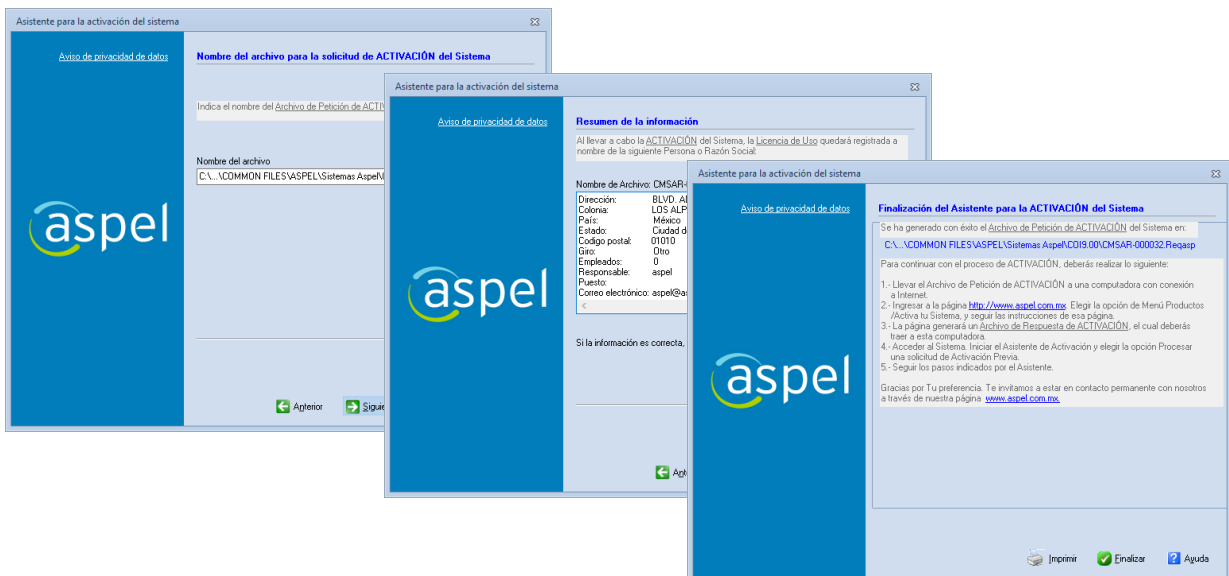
Asistente para la activación del sistema

Aviso de privacidad de datos

Nombre del archivo para la solicitud de ACTIVACIÓN del Sistema

Indica el nombre del Archivo de Petición de ACTIV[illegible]

Nombre del archivo

C:\...\COMMON FILES\ASPEL\Sistemas Aspel\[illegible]

aspel

Anterior

Sigui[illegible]

Asistente para la activación del sistema

Aviso de privacidad de datos

Resumen de la información

Al llevar a cabo la ACTIVACIÓN del Sistema, la Licencia de Uso quedará registrada a nombre de la siguiente Persona o Razón Social:

Nombre de Archivo: CMSAR-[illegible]

Dirección: BLVD. A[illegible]
Colonia: LOS ALP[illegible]
País: México
Estado: Ciudad d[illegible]
Codigo postal: 01010
Giro: Otro
Empleados: 0
Responsable: aspel
Puesto:
Correo electrónico: aspel@a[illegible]

Si la información es correcta, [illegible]

aspel

An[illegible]

Asistente para la activación del sistema

Aviso de privacidad de datos

Finalización del Asistente para la ACTIVACIÓN del Sistema

Se ha generado con éxito el Archivo de Petición de ACTIVACIÓN del Sistema en:

C:\...\COMMON FILES\ASPEL\Sistemas Aspel\COI9.00\CMSAR-000032.Reqasp

Para continuar con el proceso de ACTIVACIÓN, deberás realizar lo siguiente:

1.- Llevar el Archivo de Petición de ACTIVACIÓN a una computadora con conexión a Internet.
2.- Ingresar a la página http://www.aspel.com.mx. Elegir la opción de Menú Productos /Activa tu Sistema, y seguir las instrucciones de esa página.
3.- La página generará un Archivo de Respuesta de ACTIVACIÓN, el cual deberás traer a esta computadora.
4.- Acceder al Sistema. Iniciar el Asistente de Activación y elegir la opción Procesar una solicitud de Activación Previa.
5.- Seguir los pasos indicados por el Asistente.

Gracias por Tu preferencia. Te invitamos a estar en contacto permanente con nosotros a través de nuestra página www.aspel.com.mx.

aspel

Imprimir

Finalizar

Ayuda